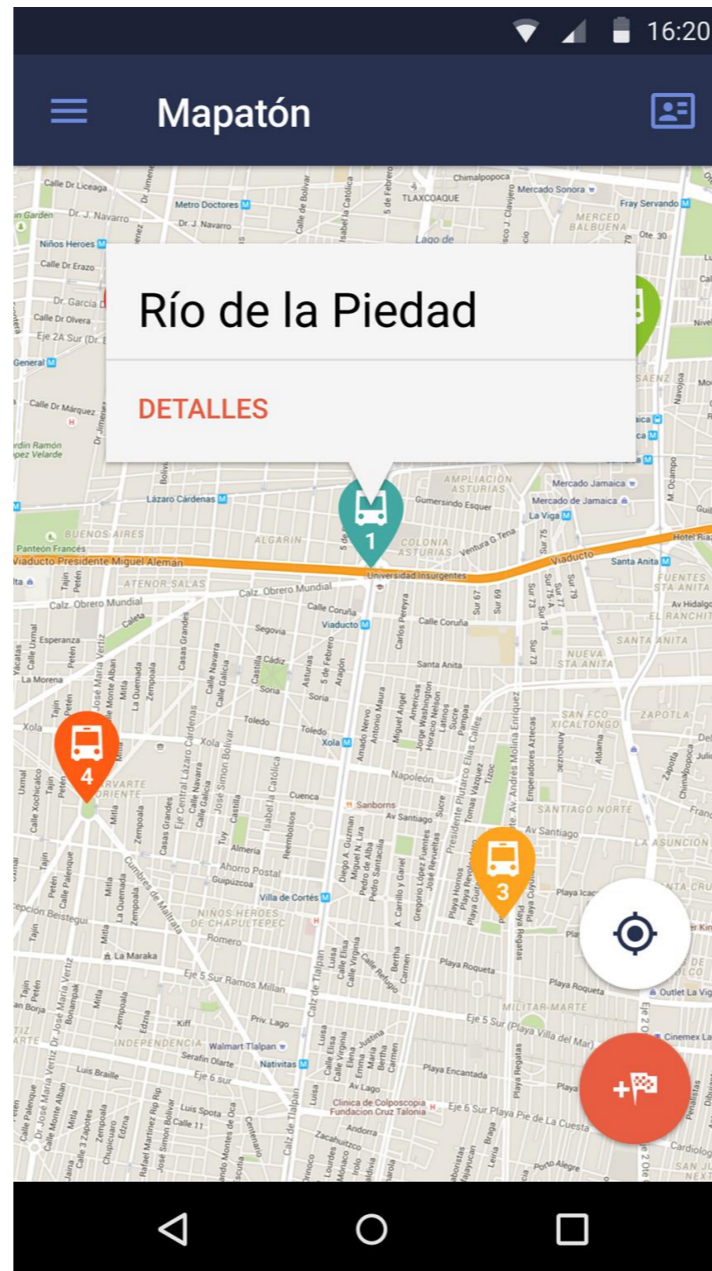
16:20

Mapatón

Río de la Piedad

DETALLES

1

4

3

Calle Dr Liceaga
Metro Doctores
Niños Heroes
Dr. J. Navarro
TLAXCOAQUE
Mercado Sonora
Fray Servando
Lázaro Cárdenas
Gumersindo Esquer
Mercado Jamaica
La Viga
AMPLIACIÓN ASTURIAS
COLONIA ASTURIAS
BUENOS AIRES
ALGARÍN
Panteón Francés
Viaducto Presidente Miguel Alemán
Universidad Insurgentes
Viaducto
Santa Anita
ATENOR SALAS
Calz. Obrero Mundial
Calle Coruña
Viaducto
NUEVA SANTA ANITA
Xola
Napoleón
Sanborns
Av Santiago
SANTIAGO NORTE
NARVARTE ORIENTE
Cuenca
Villa de Cortés
NIÑOS HEROES DE CHAPULTEPEC
Playa Roqueta
MILITAR MARTE
Eje 5 Sur Ramos Millán
INDEPENDENCIA
Walmart Tlalpan
Nativitas
Eje 6 Sur
Clínica de Colposcopia Fundacion Cruz Talonia
Calz de Tlalpan
ZAPOTLA
LA ASUNCION
Outlet La Viga
Cinemex